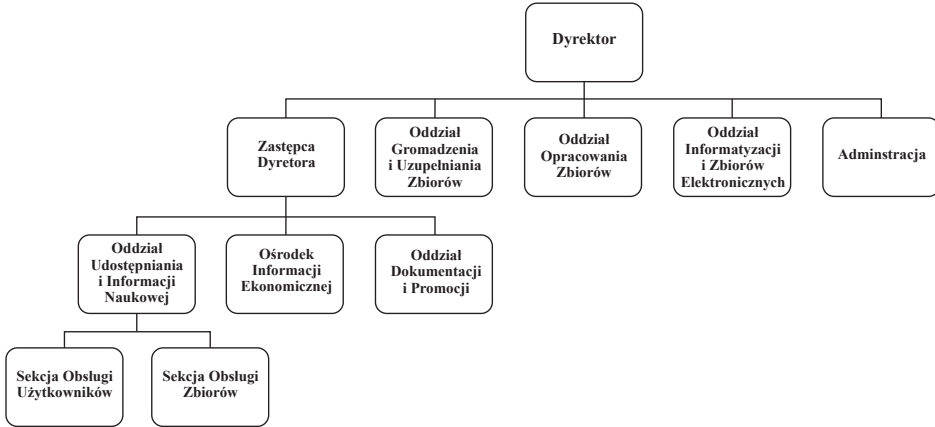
Dyrektor

Zastępca Dyretora

Oddział Gromadzenia i Uzupełniania Zbiorów

Oddział Opracowania Zbiorów

Oddział Informatyzacji i Zbiorów Elektronicznych

Adminstracja

Oddział Udostępniania i Informacji Naukowej

Ośrodek Informacji Ekonomicznej

Oddział Dokumentacji i Promocji

Sekcja Obsługi Użytkowników

Sekcja Obsługi Zbiorów